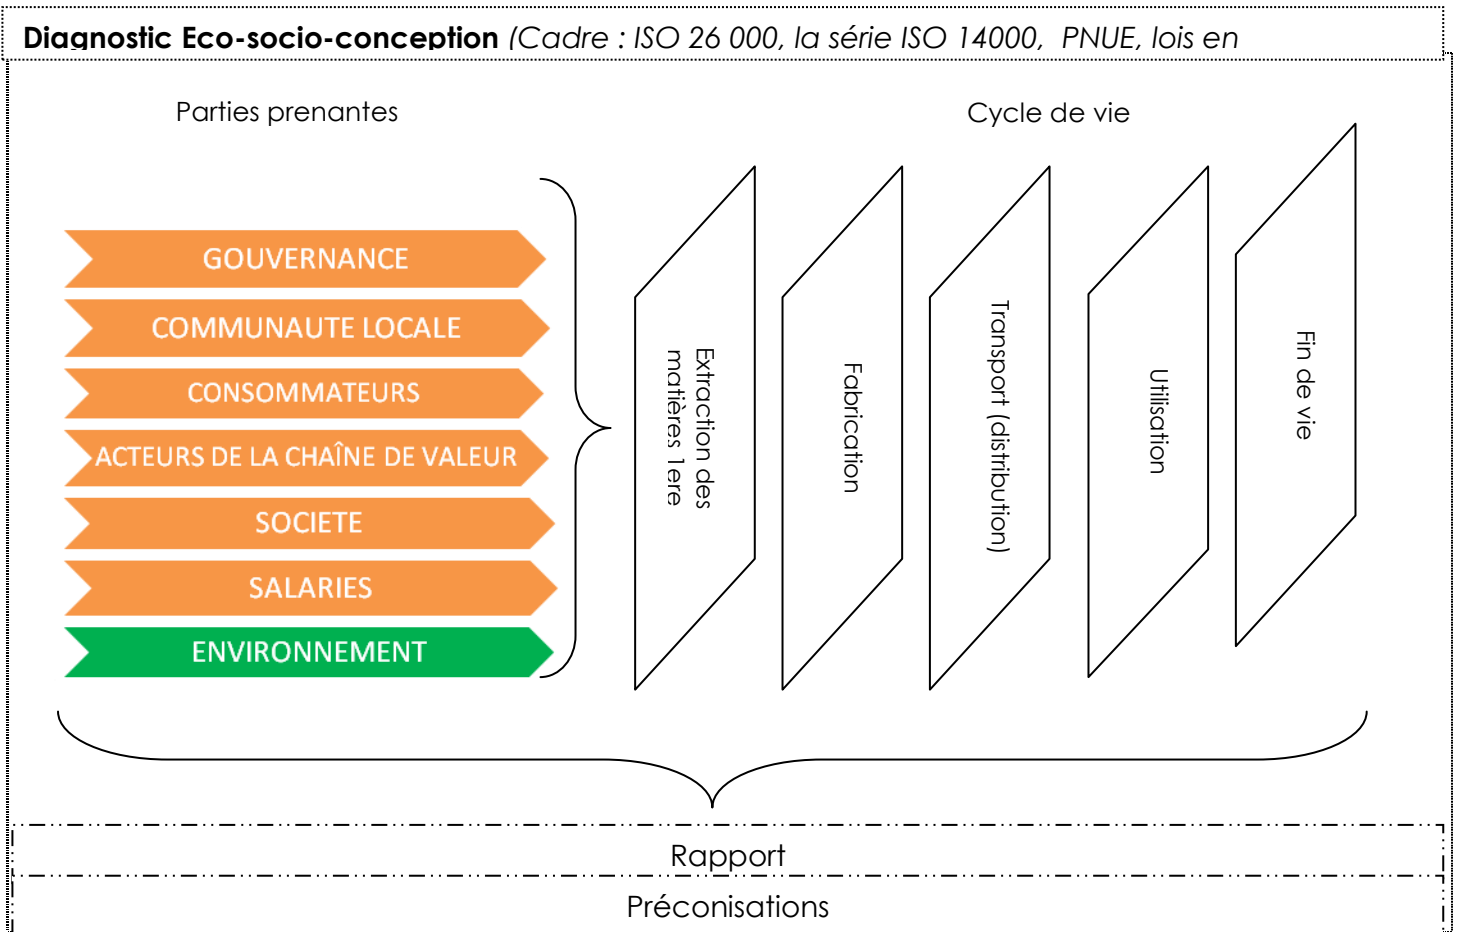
Diagnostic Eco-socio-conception (Cadre : ISO 26 000, la série ISO 14000, PNUE, lois en

Parties prenantes

Cycle de vie

GOUVERNANCE

COMMUNAUTE LOCALE

CONSOMMATEURS

ACTEURS DE LA CHAÎNE DE VALEUR

SOCIETE

SALARIES

ENVIRONNEMENT

Extraction des matières 1ere

Fabrication

Transport (distribution)

Utilisation

Fin de vie

Rapport

Préconisations